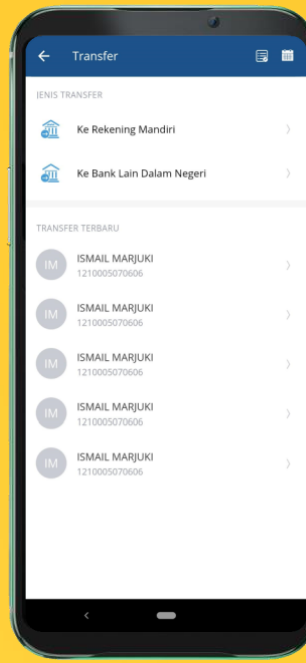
Transfer

JENIS TRANSFER

Ke Rekening Mandiri

Ke Bank Lain Dalam Negeri

TRANSFER TERBARU

IM ISMAIL MARJUKI
1210005070606

IM ISMAIL MARJUKI
1210005070606

IM ISMAIL MARJUKI
1210005070606

IM ISMAIL MARJUKI
1210005070606

IM ISMAIL MARJUKI
1210005070606